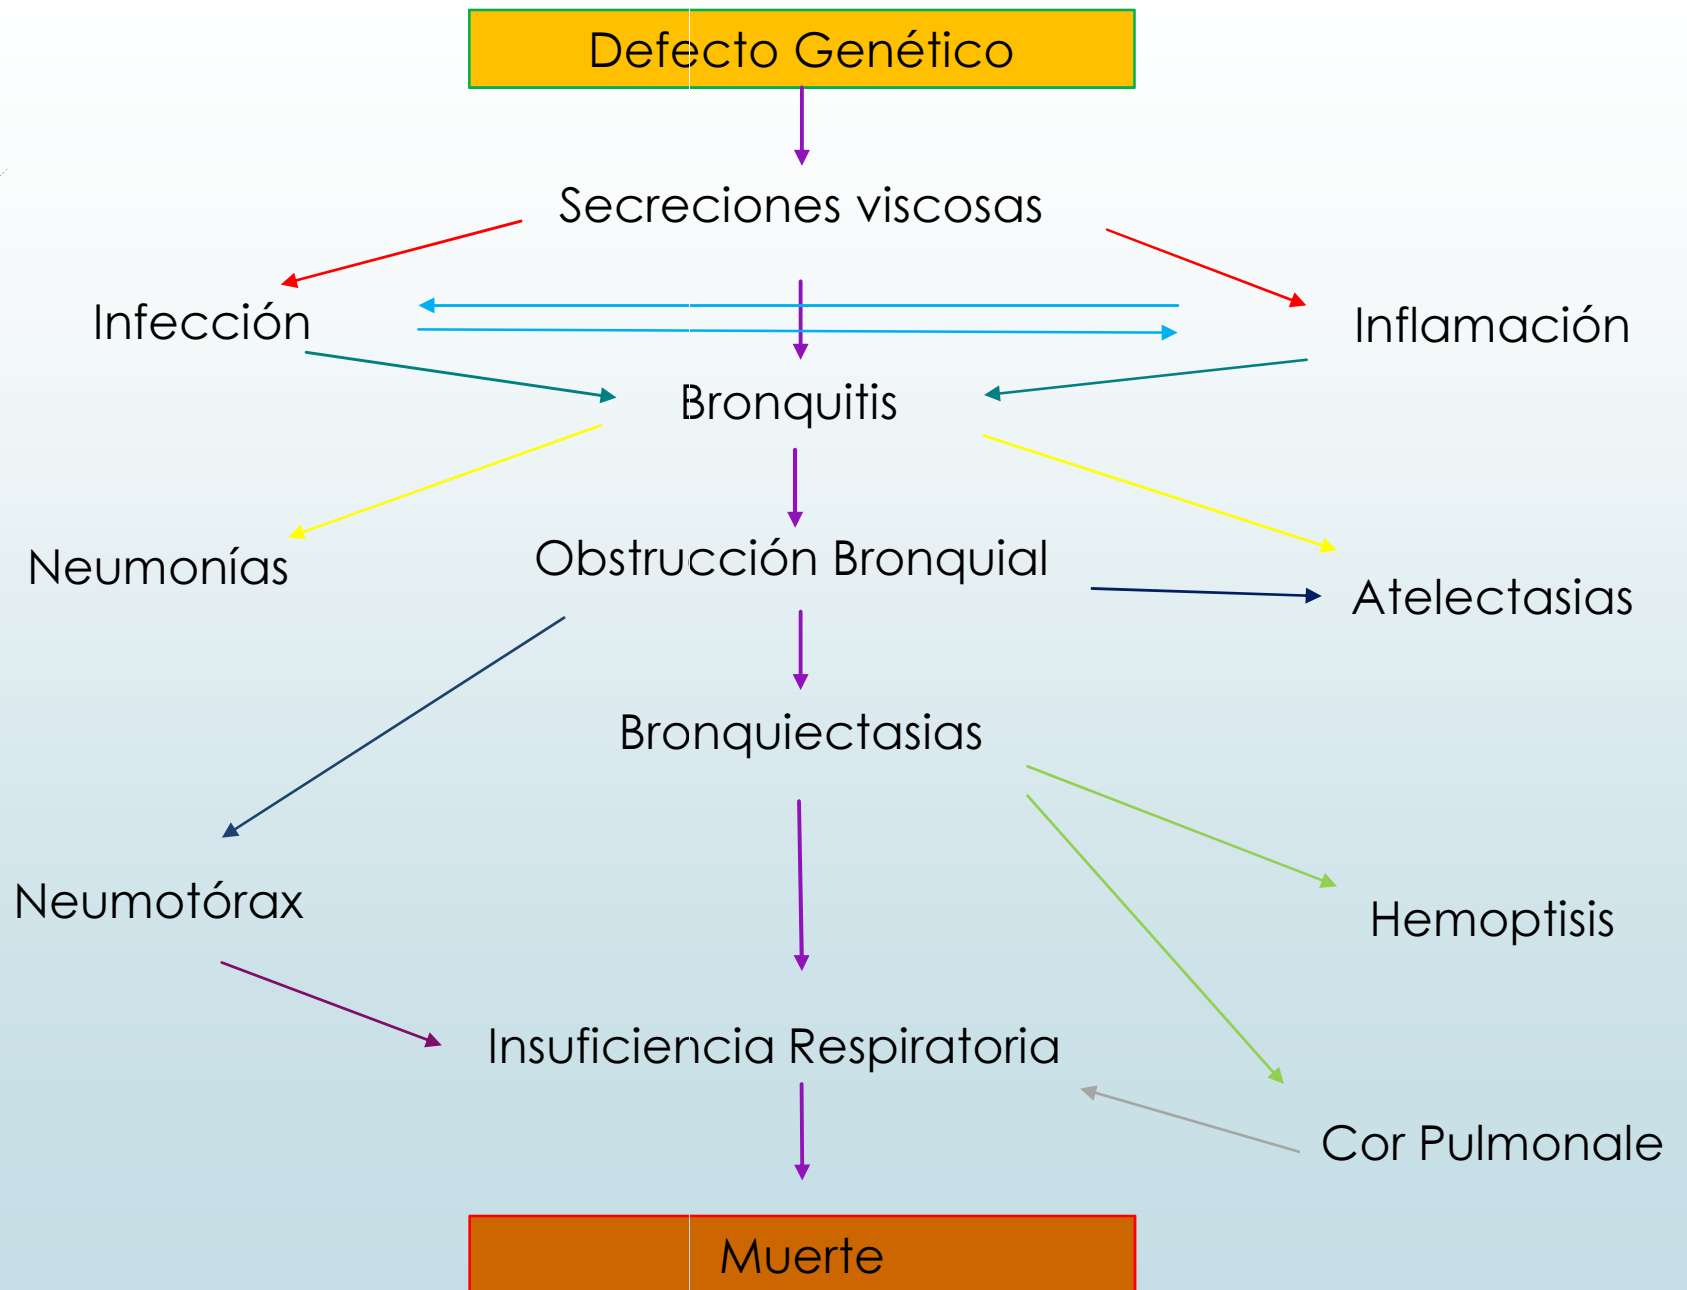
Defecto Genético

Secreciones viscosas

Infección

Inflamación

Bronquitis

Neumonías

Obstrucción Bronquial

Atelectasias

Bronquiectasias

Neumotórax

Hemoptisis

Insuficiencia Respiratoria

Cor Pulmonale

Muerte